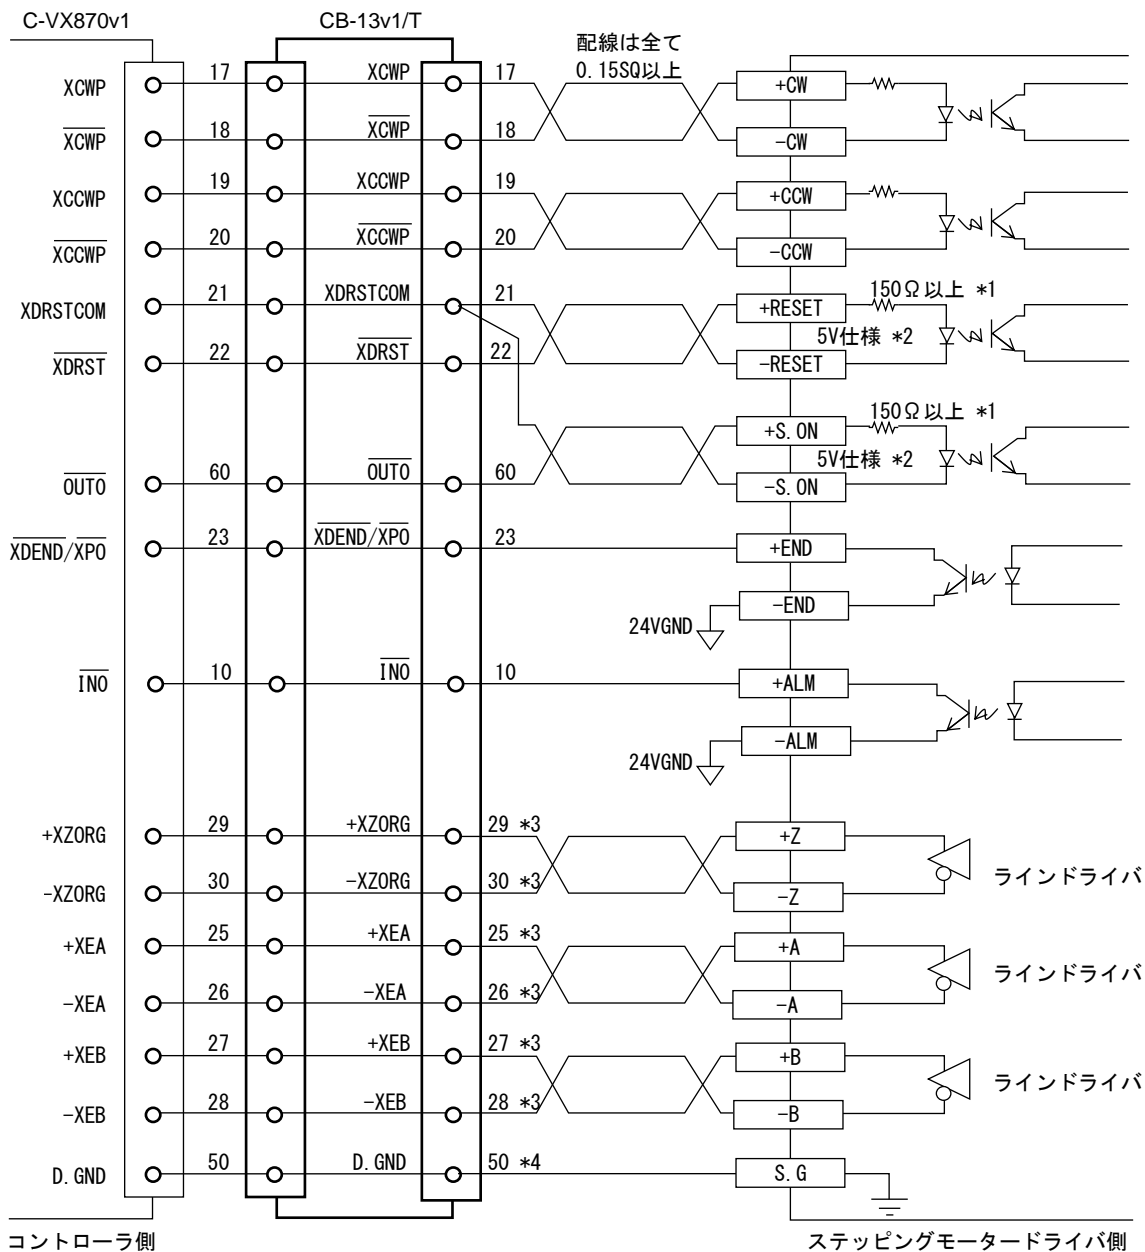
C-VX870v1

CB-13v1/T

配線は全て
0.15SQ以上

| | | | | | |
|---|---|---|---|---|---|
| XCWP | 17 | XCWP | 17 | +CW | |
| $\overline{XCWP}$ | 18 | $\overline{XCWP}$ | 18 | −CW | |
| XCCWP | 19 | XCCWP | 19 | +CCW | |
| $\overline{XCCWP}$ | 20 | $\overline{XCCWP}$ | 20 | −CCW | |
| XDRSTCOM | 21 | XDRSTCOM | 21 | +RESET | 150Ω以上 *1 |
| $\overline{XDRST}$ | 22 | $\overline{XDRST}$ | 22 | −RESET | 5V仕様 *2 |
| | | | | +S.ON | 150Ω以上 *1 |
| $\overline{OUT0}$ | 60 | $\overline{OUT0}$ | 60 | −S.ON | 5V仕様 *2 |
| $\overline{XDEND}$/$\overline{XPO}$ | 23 | $\overline{XDEND}$/$\overline{XPO}$ | 23 | +END | |
| | | | | −END | 24VGND |
| $\overline{IN0}$ | 10 | $\overline{IN0}$ | 10 | +ALM | |
| | | | | −ALM | 24VGND |
| +XZORG | 29 | +XZORG | 29 *3 | +Z | ラインドライバ |
| −XZORG | 30 | −XZORG | 30 *3 | −Z | |
| +XEA | 25 | +XEA | 25 *3 | +A | ラインドライバ |
| −XEA | 26 | −XEA | 26 *3 | −A | |
| +XEB | 27 | +XEB | 27 *3 | +B | ラインドライバ |
| −XEB | 28 | −XEB | 28 *3 | −B | |
| D.GND | 50 | D.GND | 50 *4 | S.G | |

コントローラ側

ステッピングモータードライバ側